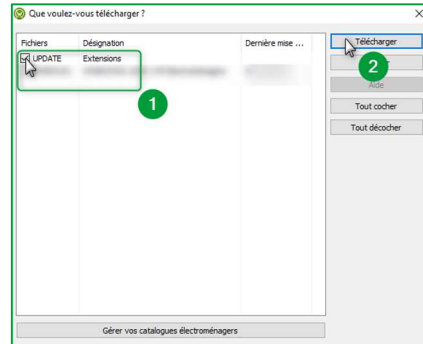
Que voulez-vous télécharger ?

| Fichiers | Désignation | Dernière mise ... |
|---|---|---|
| UPDATE | Extensions | |
| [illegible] | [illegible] | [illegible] |

1

Télécharger

2

Aide

Tout cocher

Tout décocher

Gérer vos catalogues électroménagers